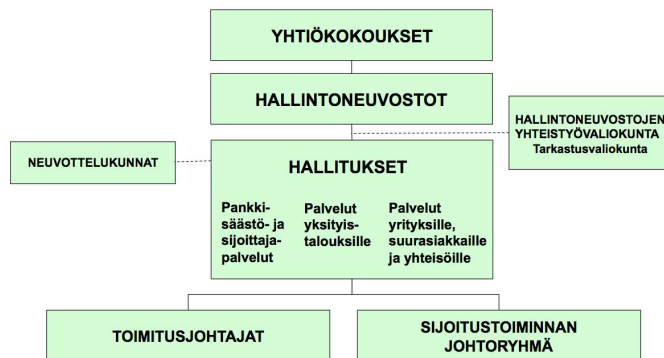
YHTIÖKOKOUKSET

HALLINTONEUVOSTOT

HALLINTONEUVOSTOJEN YHTEISTYÖVALIOKUNTA Tarkastusvaliokunta

NEUVOTTELUKUNNAT

HALLITUKSET

Pankki-säästö- ja sijoittaja-palvelut

Palvelut yksityis-talouksille

Palvelut yrityksille, suurasiakkaille ja yhteisöille

TOIMITUSJOHTAJAT

SIJOITUSTOIMINNAN JOHTORYHMÄ